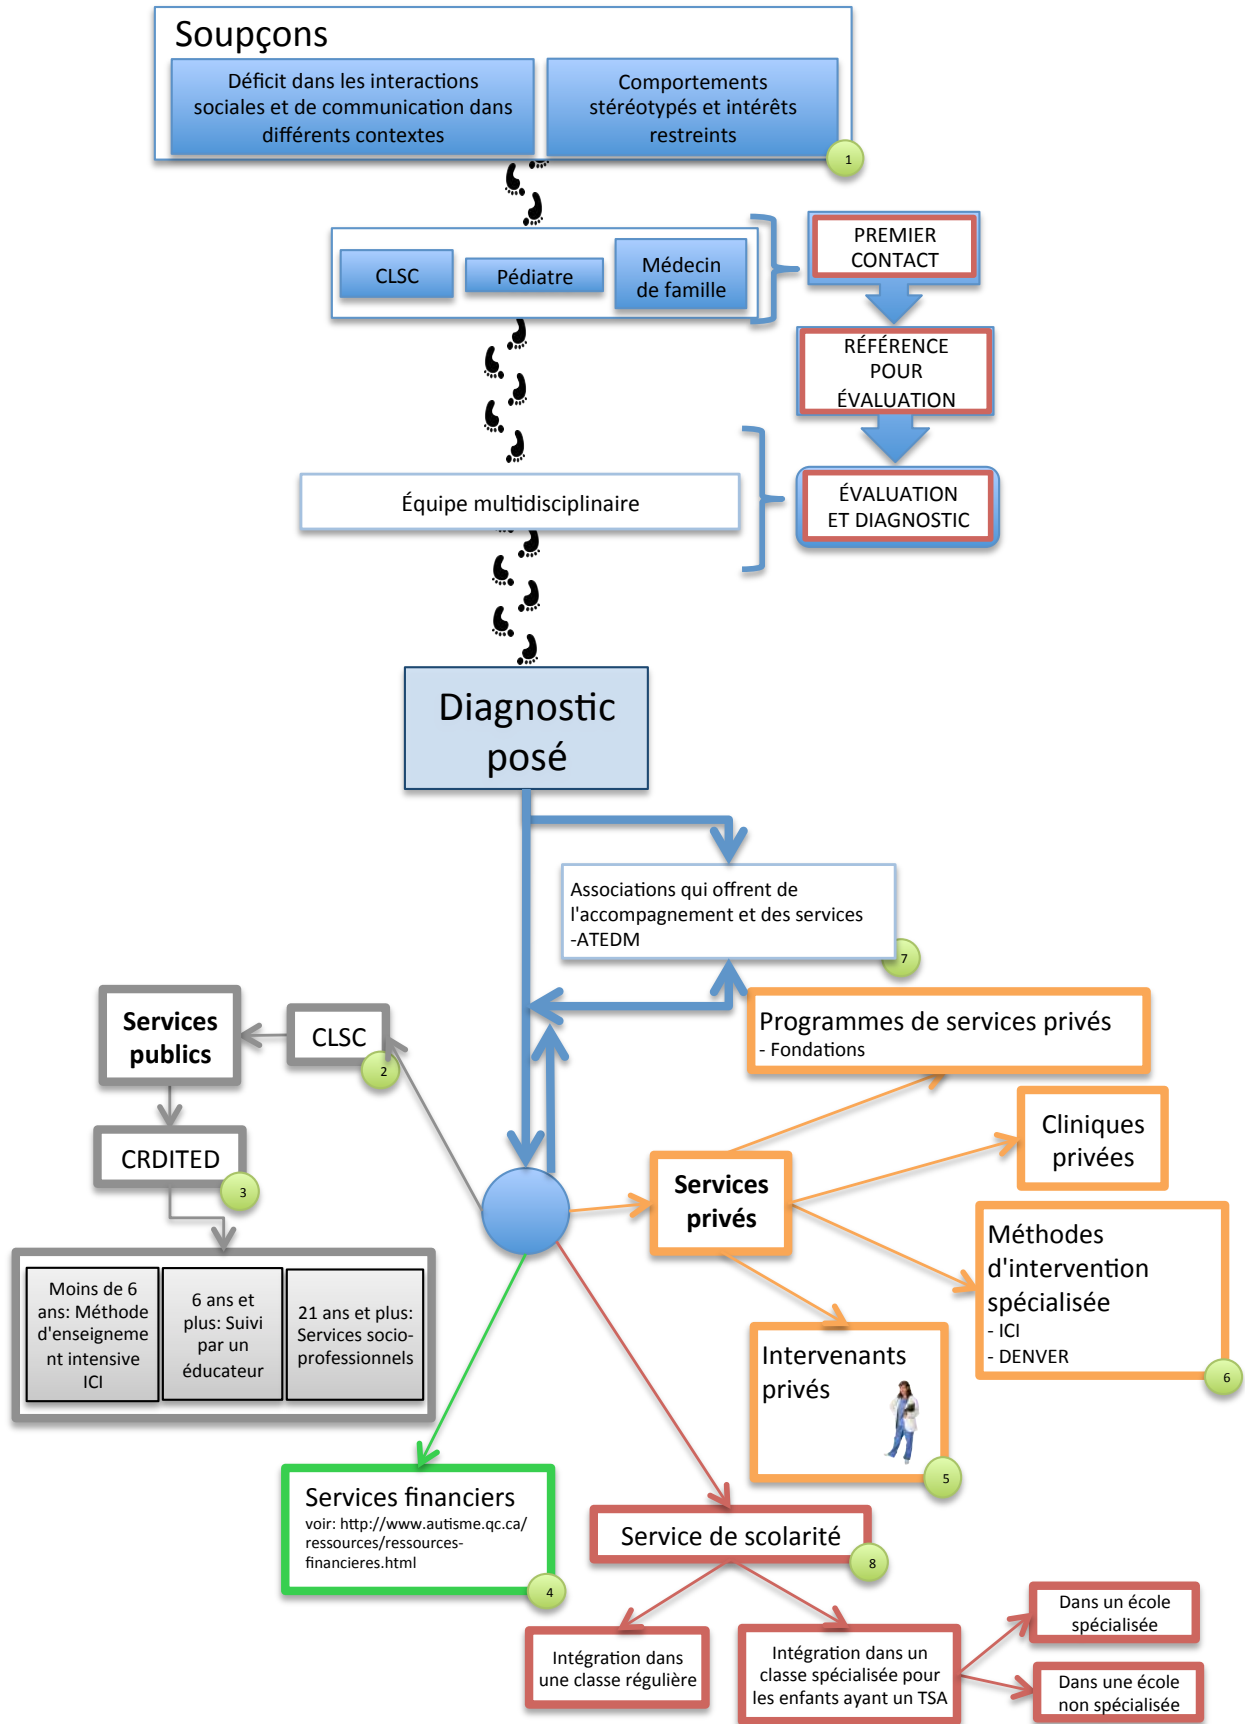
Soupçons

Déficit dans les interactions sociales et de communication dans différents contextes

Comportements stéréotypés et intérêts restreints

1

CLSC

Pédiatre

Médecin de famille

PREMIER CONTACT

RÉFÉRENCE POUR ÉVALUATION

Équipe multidisciplinaire

ÉVALUATION ET DIAGNOSTIC

Diagnostic posé

Associations qui offrent de l'accompagnement et des services
-ATEDM

7

Services publics

CLSC

2

Programmes de services privés
- Fondations

CRDITED

3

Cliniques privées

Services privés

Méthodes d'intervention spécialisée
- ICI
- DENVER

6

Moins de 6 ans: Méthode d'enseignement intensive ICI

6 ans et plus: Suivi par un éducateur

21 ans et plus: Services socio-professionnels

Intervenants privés

5

Services financiers
voir: http://www.autisme.qc.ca/ressources/ressources-financieres.html

4

Service de scolarité

8

Intégration dans une classe régulière

Intégration dans un classe spécialisée pour les enfants ayant un TSA

Dans un école spécialisée

Dans une école non spécialisée